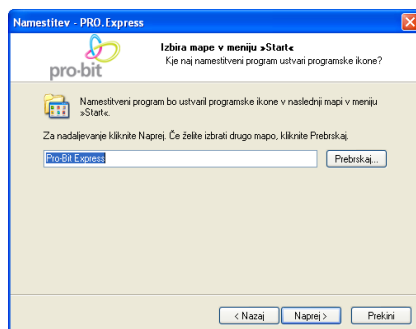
Namestitev - PRO.Express

pro-bit

Izbira mape v meniju »Start«
Kje naj namestitveni program ustvari programske ikone?

Namestitveni program bo ustvaril programske ikone v naslednji mapi v meniju »Start«.

Za nadaljevanje kliknite Naprej. Če želite izbrati drugo mapo, kliknite Prebrskaj.

Pro-Bit Express

Prebrskaj...

< Nazaj
Naprej >
Prekini